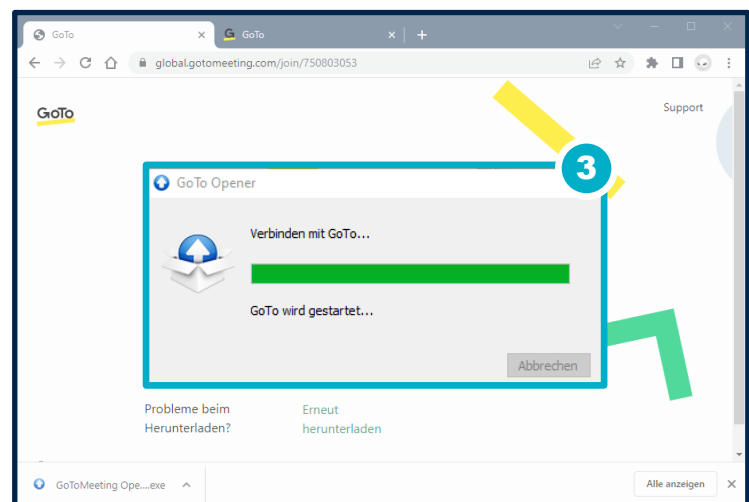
GoTo
GoTo
global.gotomeeting.com/join/750803053
GoTo
Support
3
GoTo Opener
Verbinden mit GoTo...
GoTo wird gestartet...
Abbrechen
Probleme beim Herunterladen?
Erneut herunterladen
GoToMeeting Ope....exe
Alle anzeigen